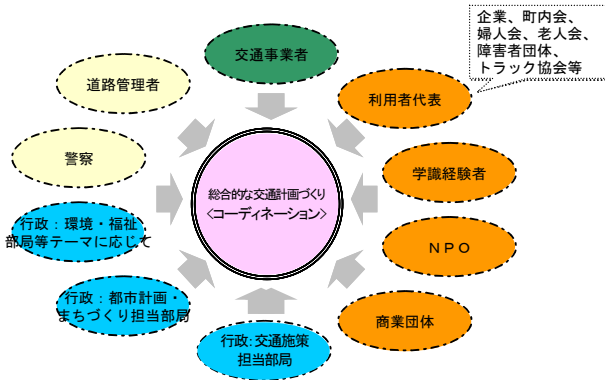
企業、町内会、婦人会、老人会、障害者団体、トラック協会等

交通事業者

道路管理者

利用者代表

警察

学識経験者

総合的な交通計画づくり
〈コーディネーション〉

行政：環境・福祉部局等テーマに応じて

ＮＰＯ

行政：都市計画・まちづくり担当部局

商業団体

行政：交通施策担当部局